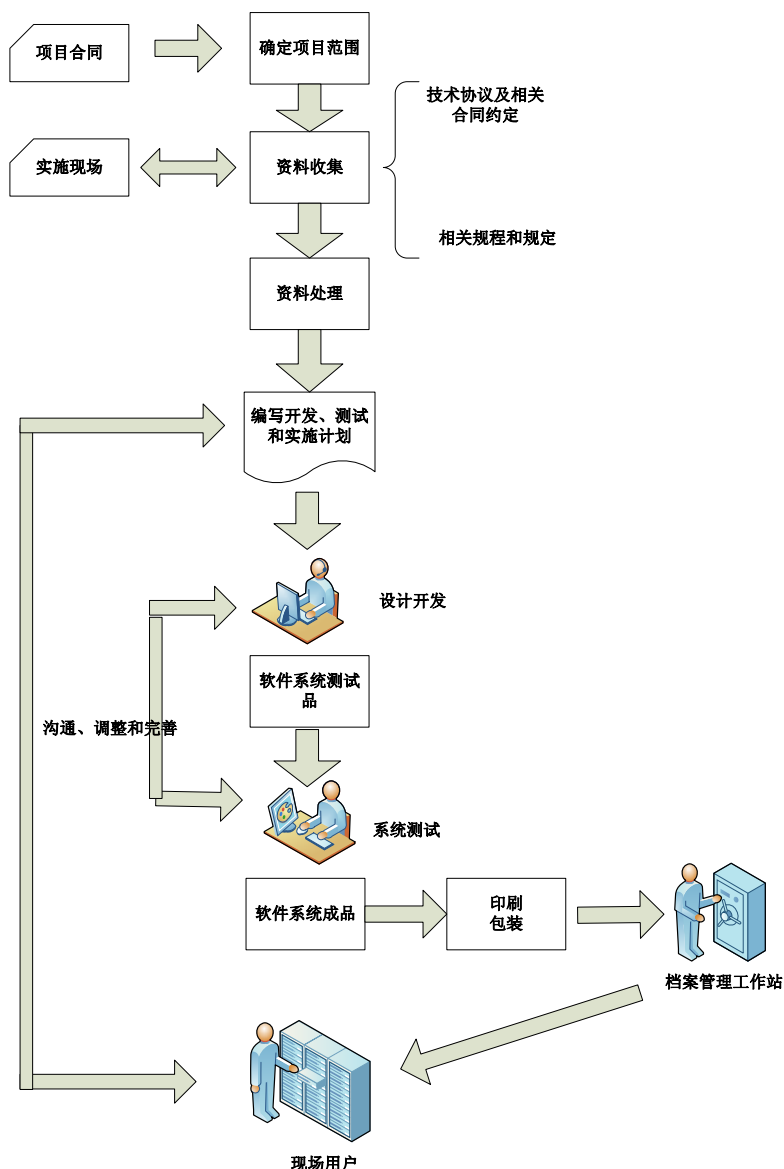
项目合同

确定项目范围

技术协议及相关合同约定

实施现场

资料收集

相关规程和规定

资料处理

编写开发、测试和实施计划

设计开发

沟通、调整和完善

软件系统测试品

系统测试

软件系统成品

印刷包装

档案管理工作站

现场用户